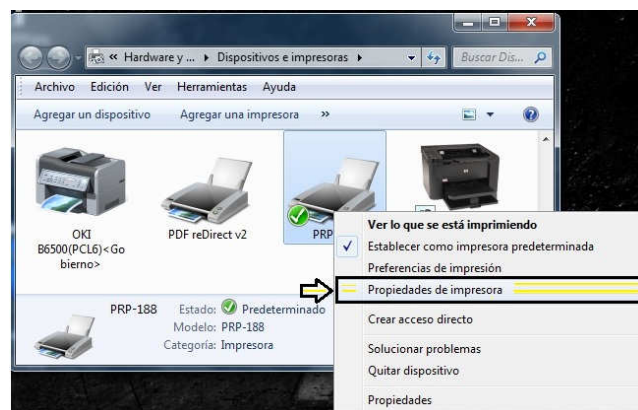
« Hardware y ... ▸ Dispositivos e impresoras ▸

Buscar Dis...

Archivo Edición Ver Herramientas Ayuda

Agregar un dispositivo Agregar una impresora »

OKI B6500(PCL6)<Gobierno>

PDF reDirect v2

PRP

Ver lo que se está imprimiendo

Establecer como impresora predeterminada

Preferencias de impresión

Propiedades de impresora

Crear acceso directo

Solucionar problemas

Quitar dispositivo

Propiedades

PRP-188 Estado: Predeterminado

Modelo: PRP-188

Categoría: Impresora